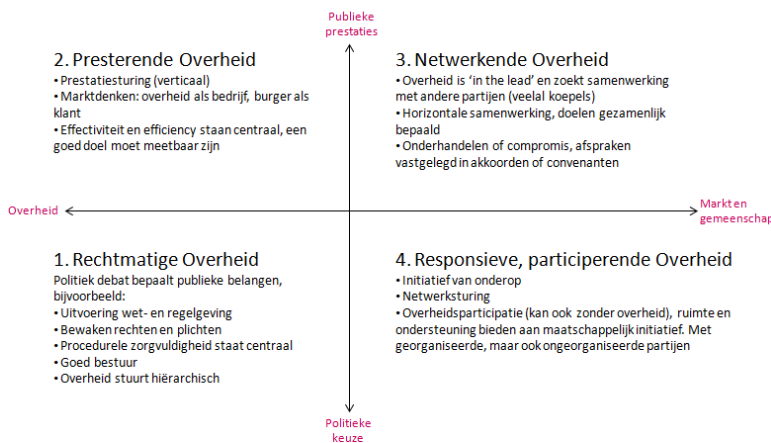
Publieke prestaties

2. Presterende Overheid
• Prestatiesturing (verticaal)
• Marktdenken: overheid als bedrijf, burger als klant
• Effectiviteit en efficiency staan centraal, een goed doel moet meetbaar zijn

3. Netwerkende Overheid
• Overheid is 'in the lead' en zoekt samenwerking met andere partijen (veelal koepels)
• Horizontale samenwerking, doelen gezamenlijk bepaald
• Onderhandelen of compromis, afspraken vastgelegd in akkoorden of convenanten

Overheid

Markt en gemeenschap

1. Rechtmatige Overheid
Politiek debat bepaalt publieke belangen, bijvoorbeeld:
• Uitvoering wet- en regelgeving
• Bewaken rechten en plichten
• Procedurele zorgvuldigheid staat centraal
• Goed bestuur
• Overheid stuurt hiërarchisch

4. Responsieve, participerende Overheid
• Initiatief van onderop
• Netwerksturing
• Overheidsparticipatie (kan ook zonder overheid), ruimte en ondersteuning bieden aan maatschappelijk initiatief. Met georganiseerde, maar ook ongeorganiseerde partijen

Politieke keuze